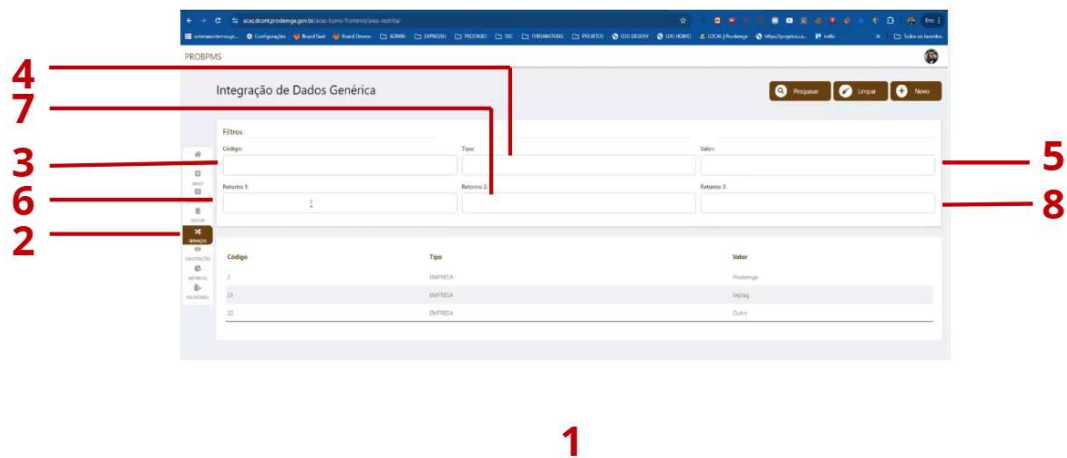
4
7
3
6
2
5
8
1

PROBPMS

Integração de Dados Genérica

Pesquisar
Limpar
Novo

Filtros

Código:
Tipo:
Valor:
Retorno 1:
Retorno 2:
Retorno 3:

| Código | Tipo | Valor |
|---|---|---|
| 2 | EMPRESA | Prodemge |
| 21 | EMPRESA | Seplag |
| 22 | EMPRESA | Outro |